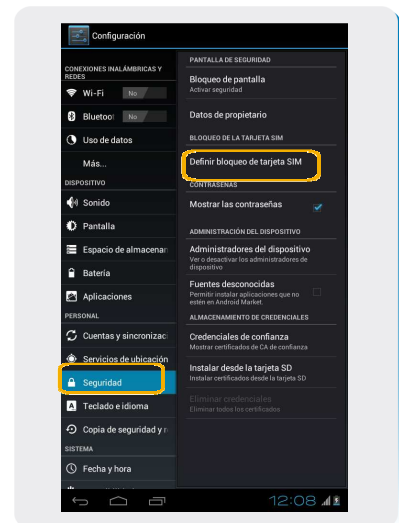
Configuración

CONEXIONES INALÁMBRICAS Y REDES
Wi-Fi
NO
Bluetooth
NO
Uso de datos
Más...
DISPOSITIVO
Sonido
Pantalla
Espacio de almacenar
Batería
Aplicaciones
PERSONAL
Cuentas y sincronizac
Servicios de ubicación
Seguridad
Teclado e idioma
Copia de seguridad y r
SISTEMA
Fecha y hora

PANTALLA DE SEGURIDAD
Bloqueo de pantalla
Activar seguridad
Datos de propietario
BLOQUEO DE LA TARJETA SIM
Definir bloqueo de tarjeta SIM
CONTRASEÑAS
Mostrar las contraseñas
ADMINISTRACIÓN DEL DISPOSITIVO
Administradores del dispositivo
Ver o desactivar los administradores de dispositivo
Fuentes desconocidas
Permitir instalar aplicaciones que no estén en Android Market.
ALMACENAMIENTO DE CREDENCIALES
Credenciales de confianza
Mostrar certificados de CA de confianza
Instalar desde la tarjeta SD
Instalar certificados desde la tarjeta SD
Eliminar credenciales
Eliminar todos los certificados

12:08